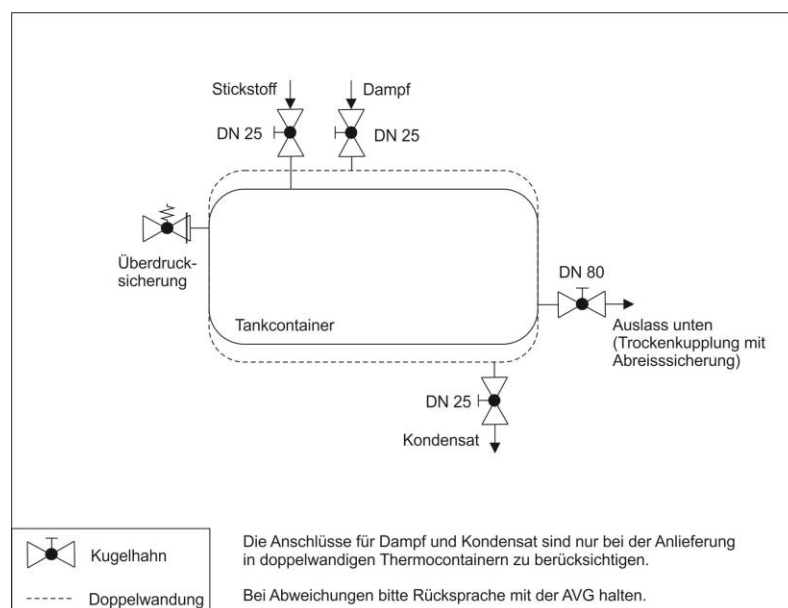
Stickstoff

Dampf

DN 25

DN 25

Überdrucksicherung

Tankcontainer

DN 80

Auslass unten (Trockenkupplung mit Abreisssicherung)

DN 25

Kondensat

Kugelhahn

Doppelwandung

Die Anschlüsse für Dampf und Kondensat sind nur bei der Anlieferung in doppelwandigen Thermocontainern zu berücksichtigen.

Bei Abweichungen bitte Rücksprache mit der AVG halten.